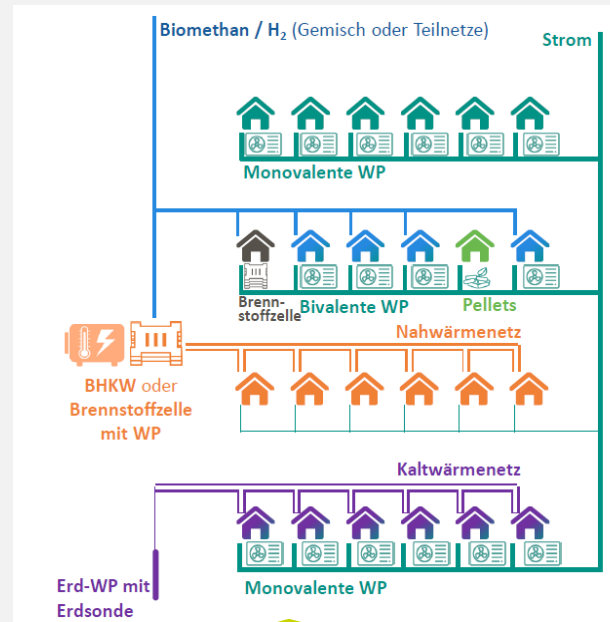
Biomethan / $H_2$ (Gemisch oder Teilnetze)

Strom

Monovalente WP

Brennstoffzelle

Bivalente WP

Pellets

Nahwärmenetz

BHKW oder Brennstoffzelle mit WP

Kaltwärmenetz

Erd-WP mit Erdsonde

Monovalente WP